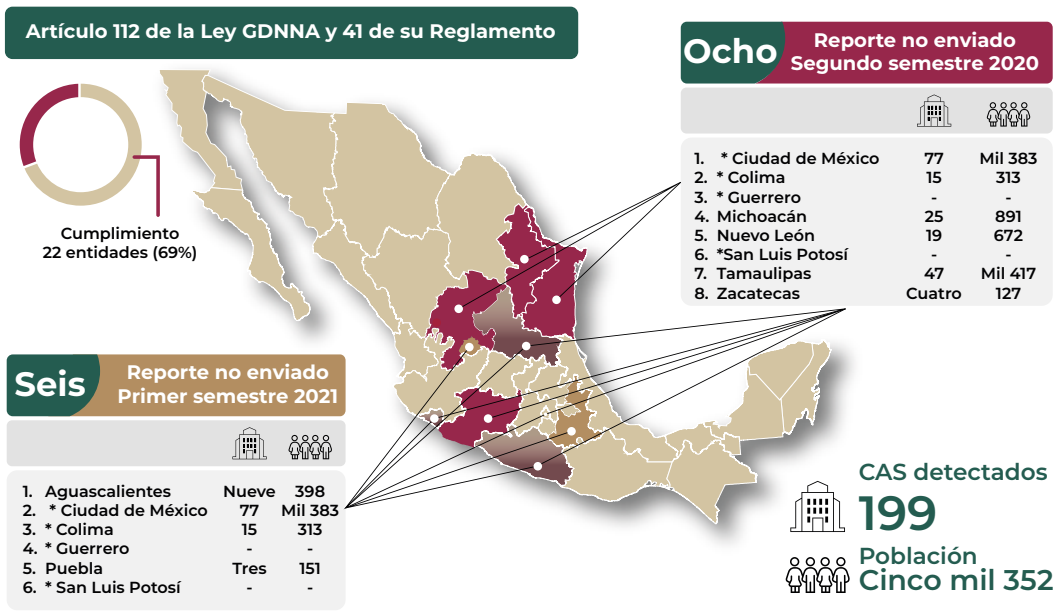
Artículo 112 de la Ley GDNNA y 41 de su Reglamento

Cumplimiento
22 entidades (69%)

Ocho Reporte no enviado Segundo semestre 2020

| | | |
|---|---|---|
| 1. * Ciudad de México | 77 | Mil 383 |
| 2. * Colima | 15 | 313 |
| 3. * Guerrero | - | - |
| 4. Michoacán | 25 | 891 |
| 5. Nuevo León | 19 | 672 |
| 6. *San Luis Potosí | - | - |
| 7. Tamaulipas | 47 | Mil 417 |
| 8. Zacatecas | Cuatro | 127 |

Seis Reporte no enviado Primer semestre 2021

| | | |
|---|---|---|
| 1. Aguascalientes | Nueve | 398 |
| 2. * Ciudad de México | 77 | Mil 383 |
| 3. * Colima | 15 | 313 |
| 4. * Guerrero | - | - |
| 5. Puebla | Tres | 151 |
| 6. * San Luis Potosí | - | - |

CAS detectados
199
Población
Cinco mil 352